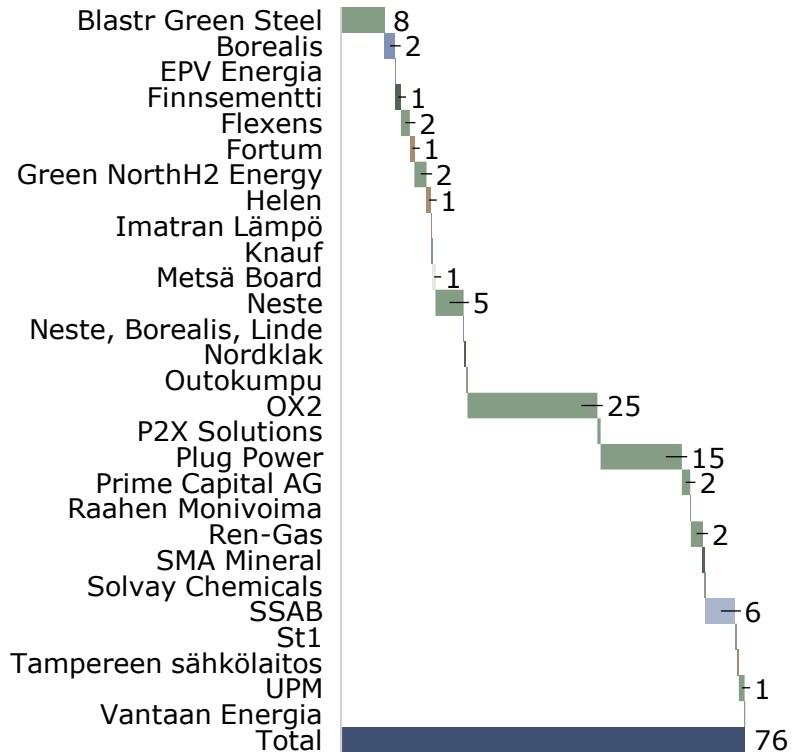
| | |
|---|---|
| Blastr Green Steel | 8 |
| Borealis | 2 |
| EPV Energia | |
| Finnsementti | 1 |
| Flexens | 2 |
| Fortum | 1 |
| Green NorthH2 Energy | 2 |
| Helen | 1 |
| Imatran Lämpö | |
| Knauf | |
| Metsä Board | 1 |
| Neste | 5 |
| Neste, Borealis, Linde | |
| Nordklak | |
| Outokumpu | |
| OX2 | 25 |
| P2X Solutions | |
| Plug Power | 15 |
| Prime Capital AG | 2 |
| Raahen Monivoima | |
| Ren-Gas | 2 |
| SMA Mineral | |
| Solvay Chemicals | |
| SSAB | 6 |
| St1 | |
| Tampereen sähkölaitos | |
| UPM | 1 |
| Vantaan Energia | |
| Total | 76 |